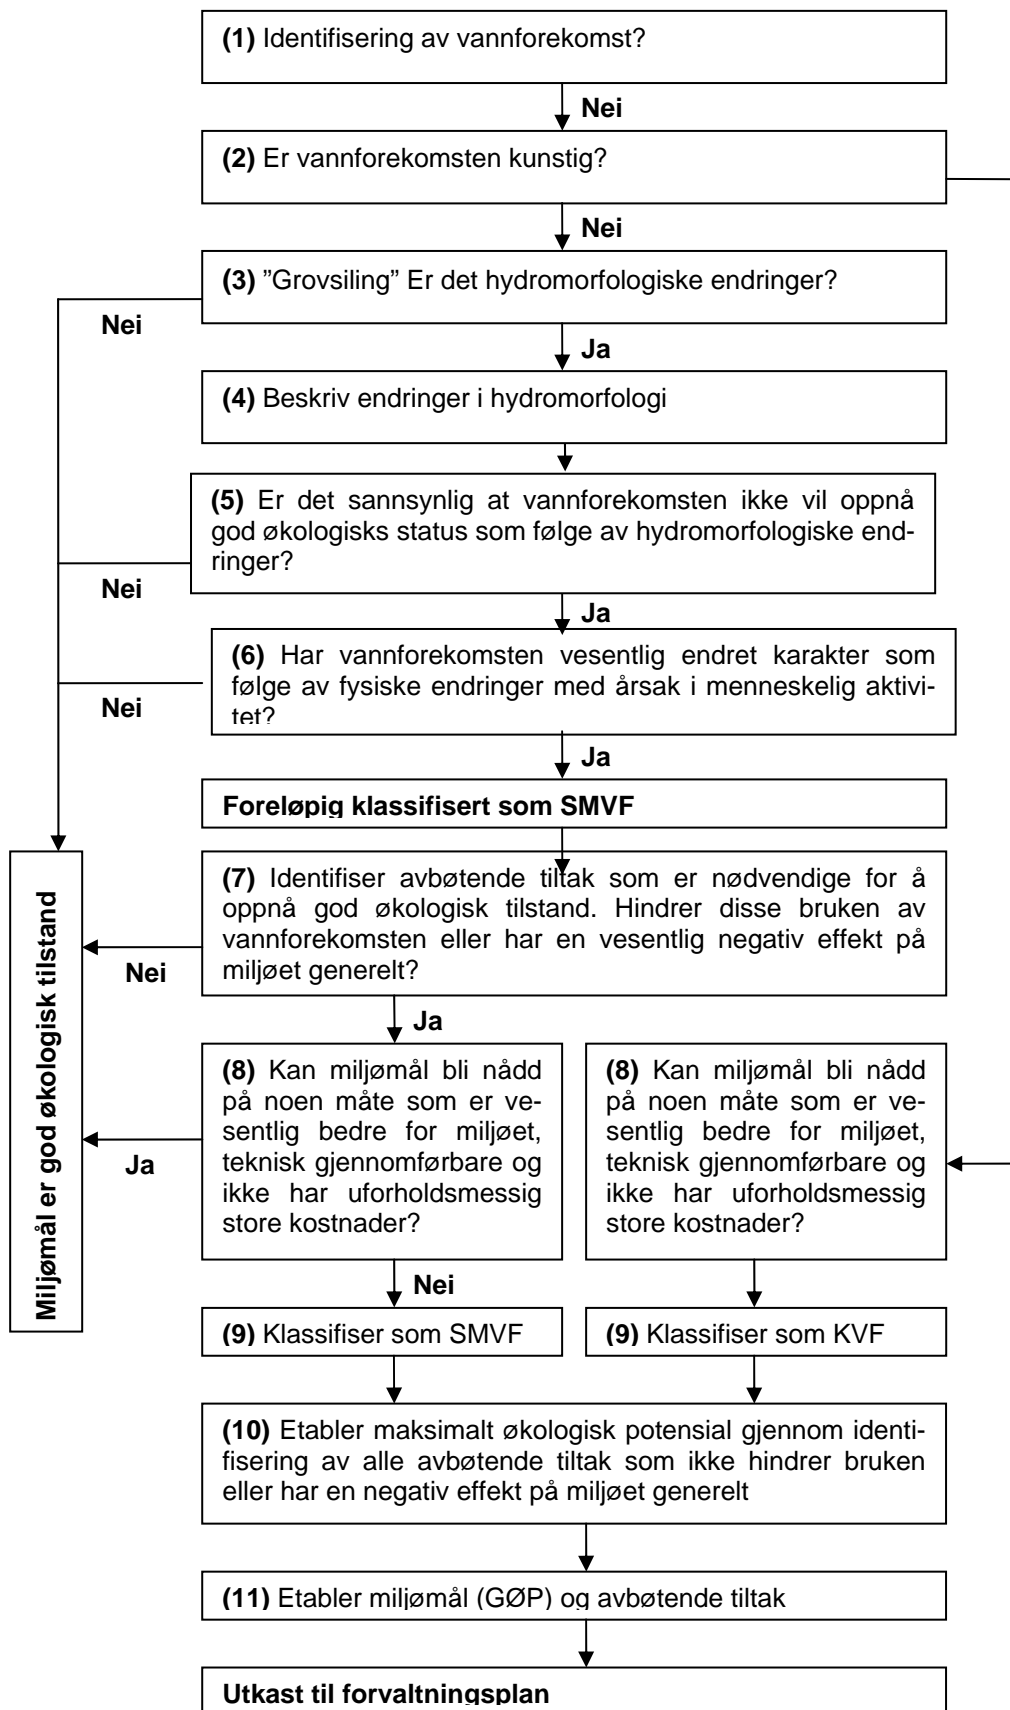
(1) Identifisering av vannforekomst?

Nei

(2) Er vannforekomsten kunstig?

Nei

(3) ”Grovsiling” Er det hydromorfologiske endringer?

Nei

Ja

(4) Beskriv endringer i hydromorfologi

(5) Er det sannsynlig at vannforekomsten ikke vil oppnå god økologisks status som følge av hydromorfologiske endringer?

Nei

Ja

(6) Har vannforekomsten vesentlig endret karakter som følge av fysiske endringer med årsak i menneskelig aktivitet?

Nei

Ja

Foreløpig klassifisert som SMVF

Miljømål er god økologisk tilstand

(7) Identifiser avbøtende tiltak som er nødvendige for å oppnå god økologisk tilstand. Hindrer disse bruken av vannforekomsten eller har en vesentlig negativ effekt på miljøet generelt?

Nei

Ja

(8) Kan miljømål bli nådd på noen måte som er vesentlig bedre for miljøet, teknisk gjennomførbare og ikke har uforholdsmessig store kostnader?

Ja

(8) Kan miljømål bli nådd på noen måte som er vesentlig bedre for miljøet, teknisk gjennomførbare og ikke har uforholdsmessig store kostnader?

Nei

(9) Klassifiser som SMVF

(9) Klassifiser som KVF

(10) Etabler maksimalt økologisk potensial gjennom identifisering av alle avbøtende tiltak som ikke hindrer bruken eller har en negativ effekt på miljøet generelt

(11) Etabler miljømål (GØP) og avbøtende tiltak

Utkast til forvaltningsplan